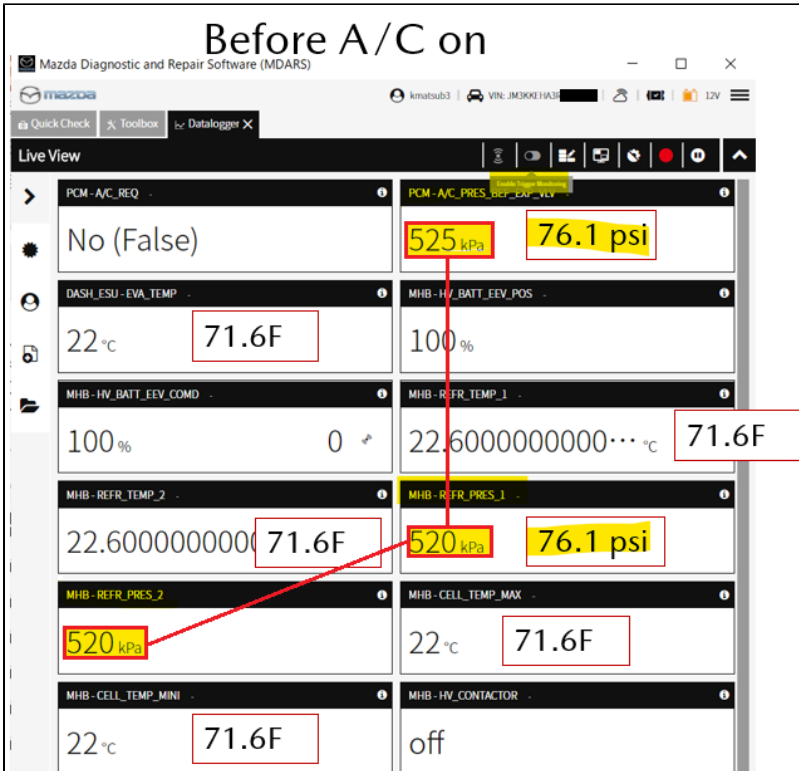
Before A/C on

Mazda Diagnostic and Repair Software (MDARS)

mazda

kmatsub3 VIN: JM3KKEHA3F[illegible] 12V

Quick Check Toolbox Datalogger

Live View

Enable Trigger Monitoring

PCM - A/C_REQ -
No (False)

PCM - A/C_PRES_BEF_EXP_VLV -
525 kPa
76.1 psi

DASH_ESU - EVA_TEMP -
22 °C
71.6F

MHB - HV_BATT_EEV_POS -
100 %

MHB - HV_BATT_EEV_COMD -
100 %
0

MHB - REFR_TEMP_1 -
22.6000000000··· °C
71.6F

MHB - REFR_TEMP_2 -
22.600000000
71.6F

MHB - REFR_PRES_1 -
520 kPa
76.1 psi

MHB - REFR_PRES_2 -
520 kPa

MHB - CELL_TEMP_MAX -
22 °C
71.6F

MHB - CELL_TEMP_MINI -
22 °C
71.6F

MHB - HV_CONTACTOR -
off